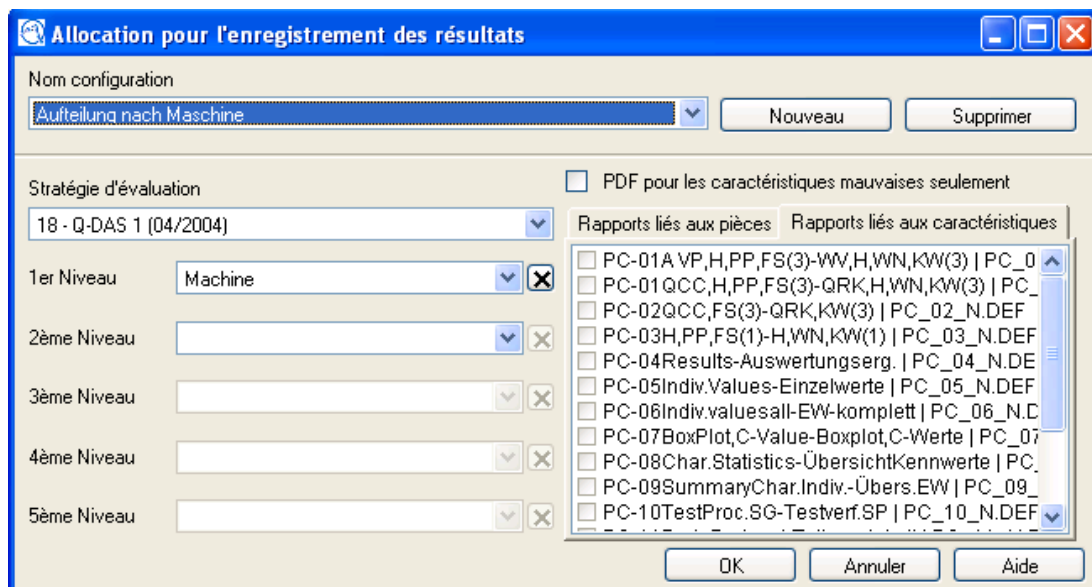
Allocation pour l'enregistrement des résultats

Nom configuration

Aufteilung nach Maschine

Nouveau

Supprimer

Stratégie d'évaluation

18 - Q-DAS 1 (04/2004)

PDF pour les caractéristiques mauvaises seulement

Rapports liés aux pièces

Rapports liés aux caractéristiques

1er Niveau

Machine

2ème Niveau

3ème Niveau

4ème Niveau

5ème Niveau

PC-01A VP,H,PP,FS(3)-WV,H,WN,KW(3) | PC_0

PC-01QCC,H,PP,FS(3)-QRK,H,WN,KW(3) | PC_

PC-02QCC,FS(3)-QRK,KW(3) | PC_02_N.DEF

PC-03H,PP,FS(1)-H,WN,KW(1) | PC_03_N.DEF

PC-04Results-Auswertungserg. | PC_04_N.DE

PC-05Indiv.Values-Einzelwerte | PC_05_N.DEF

PC-06Indiv.valuesall-EW-komplett | PC_06_N.D

PC-07BoxPlot,C-Value-Boxplot,C-Werte | PC_07

PC-08Char.Statistics-ÜbersichtKennwerte | PC_

PC-09SummaryChar.Indiv.-Übers.EW | PC_09_

PC-10TestProc.SG-Testverf.SP | PC_10_N.DEF

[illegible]

OK

Annuler

Aide